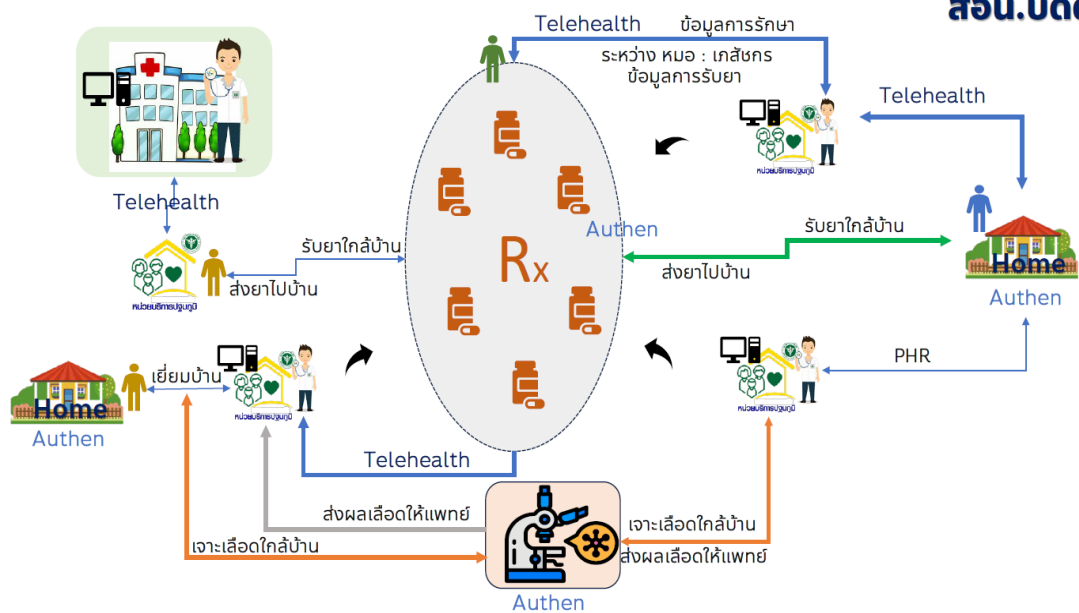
สอน.บัต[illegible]

Telehealth ข้อมูลการรักษา

ระหว่าง หมอ : เภสัชกร
ข้อมูลการรับยา

Telehealth

Telehealth

หน่วยบริการปฐมภูมิ

Authen

Rx

รับยาใกล้บ้าน

ส่งยาไปบ้าน

Home

Authen

รับยาใกล้บ้าน

ส่งยาไปบ้าน

หน่วยบริการปฐมภูมิ

หน่วยบริการปฐมภูมิ

PHR

Home

Authen

เยี่ยมบ้าน

หน่วยบริการปฐมภูมิ

หน่วยบริการปฐมภูมิ

Telehealth

ส่งผลเลือดให้แพทย์

เจาะเลือดใกล้บ้าน

เจาะเลือดใกล้บ้าน

ส่งผลเลือดให้แพทย์

Authen